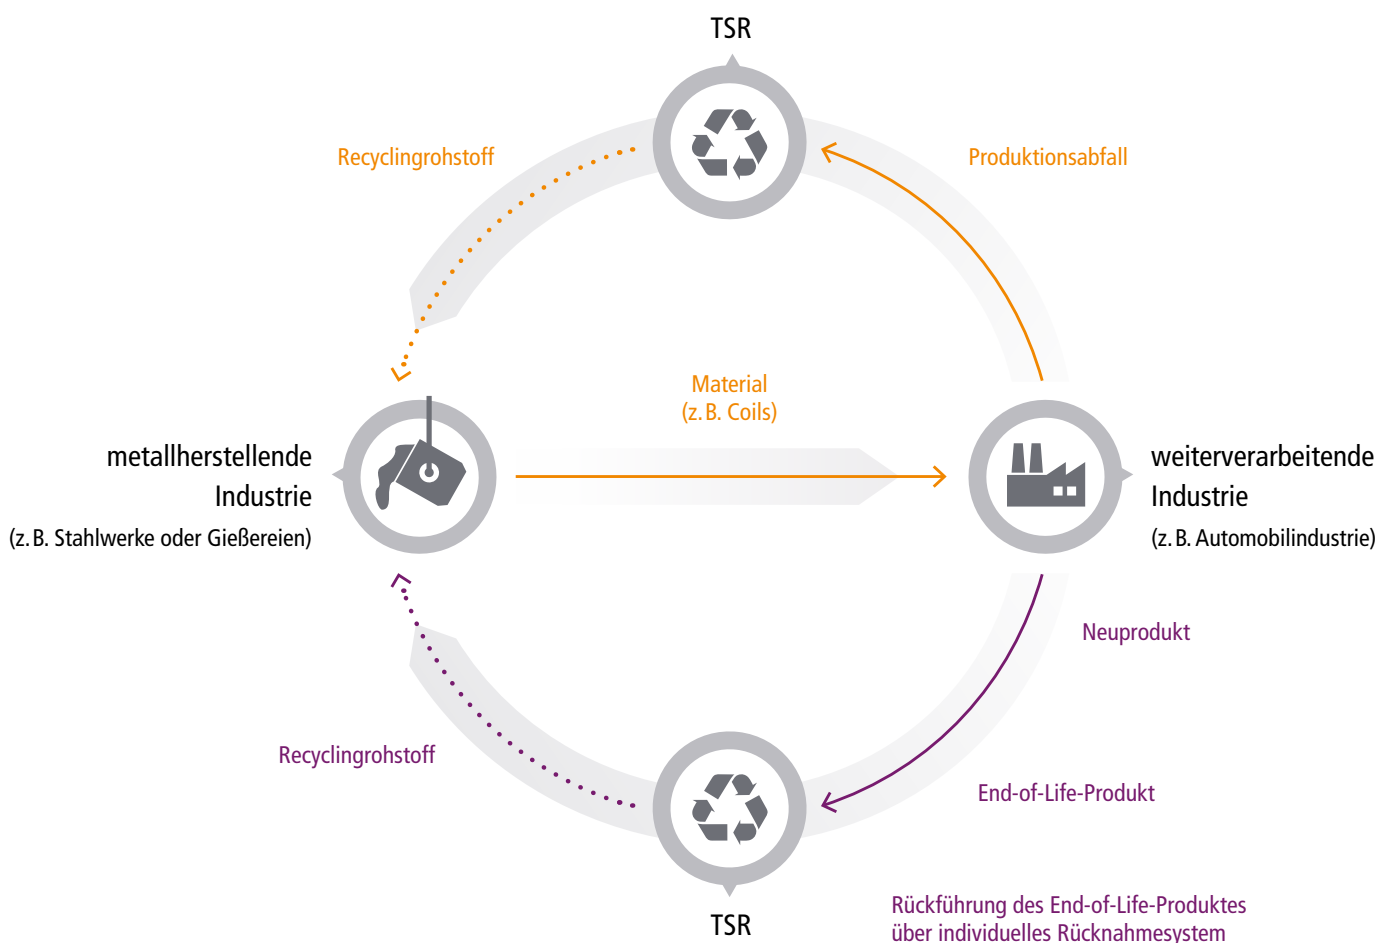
TSR

Recyclingrohstoff

Produktionsabfall

Material
(z. B. Coils)

metallherstellende Industrie
(z. B. Stahlwerke oder Gießereien)

weiterverarbeitende Industrie
(z. B. Automobilindustrie)

Neuprodukt

Recyclingrohstoff

End-of-Life-Produkt

TSR

Rückführung des End-of-Life-Produktes über individuelles Rücknahmesystem